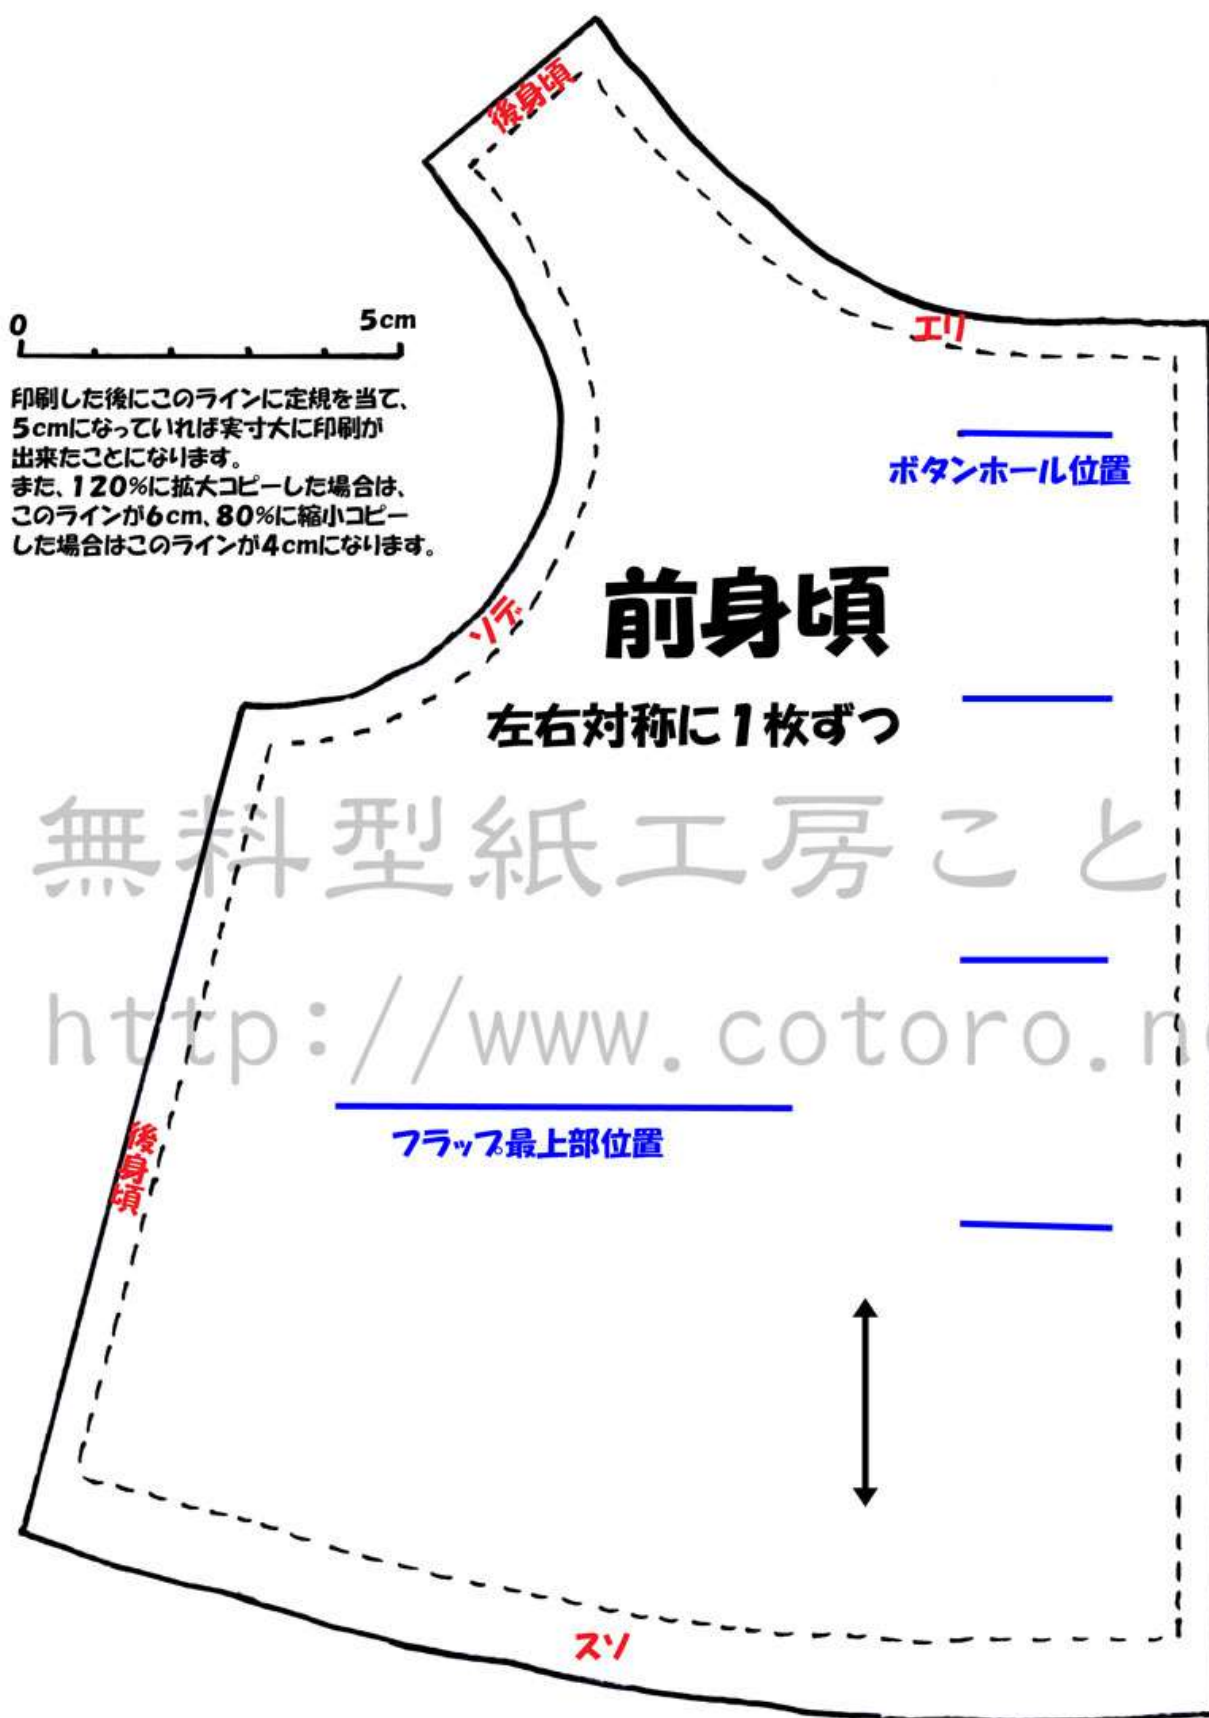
後身頃

0
5cm

印刷した後にこのラインに定規を当て、5cmになっていれば実寸大に印刷が出来たことになります。
また、120%に拡大コピーした場合は、このラインが6cm、80%に縮小コピーした場合はこのラインが4cmになります。

エリ

ボタンホール位置

ソデ

前身頃

左右対称に1枚ずつ

無料型紙工房こと

http://www.cotoro.n

後身頃

フラップ最上部位置

スソ